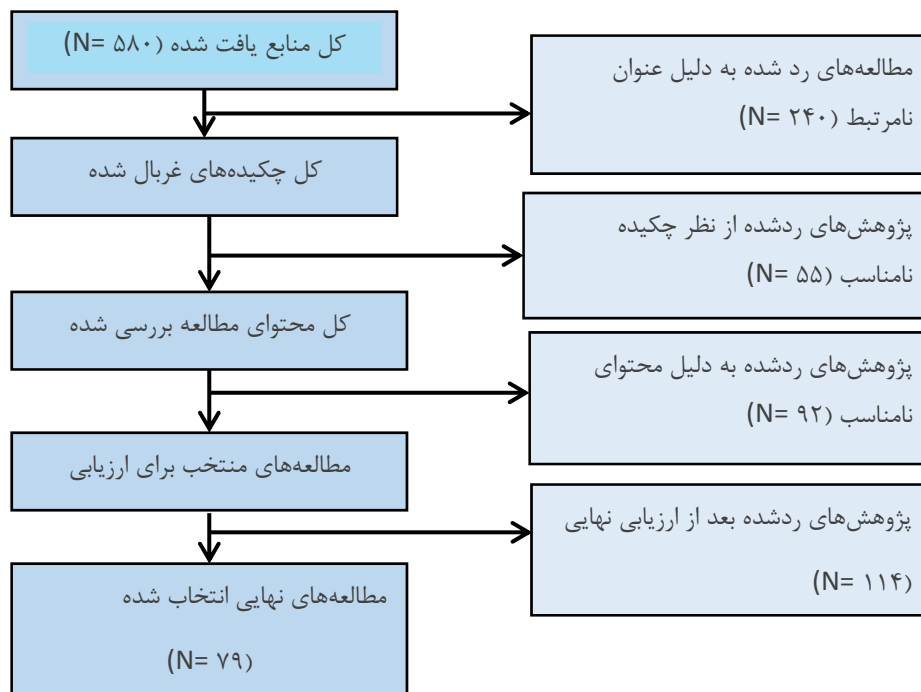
کل منابع یافت شده (N= ۵۸۰)

مطالعه‌های رد شده به دلیل عنوان نامرتبط (N= ۲۴۰)

کل چکیده‌های غربال شده

پژوهش‌های ردشده از نظر چکیده نامناسب (N= ۵۵)

کل محتوای مطالعه بررسی شده

پژوهش‌های ردشده به دلیل محتوای نامناسب (N= ۹۲)

مطالعه‌های منتخب برای ارزیابی

پژوهش‌های ردشده بعد از ارزیابی نهایی (N= ۱۱۴)

مطالعه‌های نهایی انتخاب شده

(N= ۷۹)